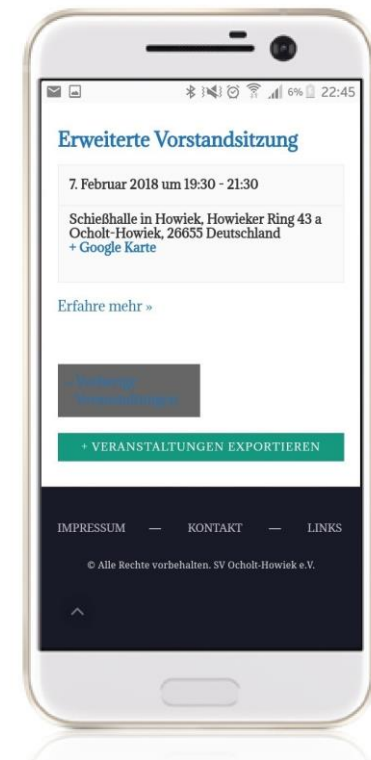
6% 22:45

Erweiterte Vorstandsitzung

7. Februar 2018 um 19:30 - 21:30

Schießhalle in Howiek, Howieker Ring 43 a Ocholt-Howiek, 26655 Deutschland
+ Google Karte

Erfahre mehr »

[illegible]

+ VERANSTALTUNGEN EXPORTIEREN

IMPRESSUM — KONTAKT — LINKS

© Alle Rechte vorbehalten. SV Ocholt-Howiek e.V.